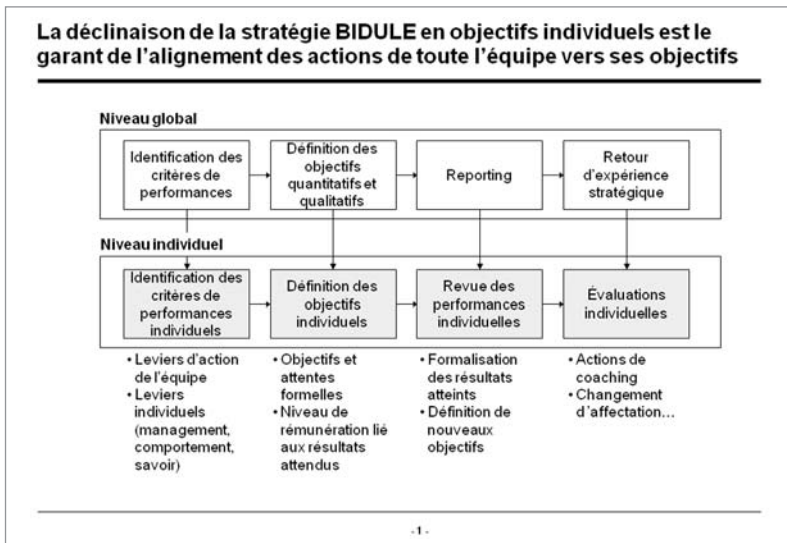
La déclinaison de la stratégie BIDULE en objectifs individuels est le garant de l'alignement des actions de toute l'équipe vers ses objectifs

Niveau global

Identification des critères de performances

Définition des objectifs quantitatifs et qualitatifs

Reporting

Retour d'expérience stratégique

Niveau individuel

Identification des critères de performances individuels

Définition des objectifs individuels

Revue des performances individuelles

Évaluations individuelles

• Leviers d'action de l'équipe
• Leviers individuels (management, comportement, savoir)

• Objectifs et attentes formelles
• Niveau de rémunération lié aux résultats attendus

• Formalisation des résultats atteints
• Définition de nouveaux objectifs

• Actions de coaching
• Changement d'affectation…

- 1 -